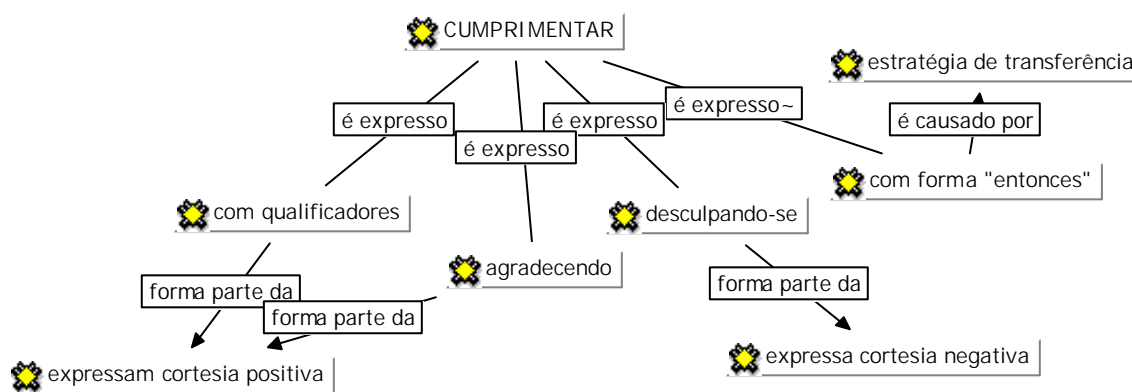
CUMPRIMENTAR

estratégia de transferência

é expresso

é expresso

é expresso

é expresso~

é causado por

com forma "entonces"

com qualificadores

desculpando-se

agradecendo

forma parte da

forma parte da

forma parte da

expressam cortesia positiva

expressa cortesia negativa